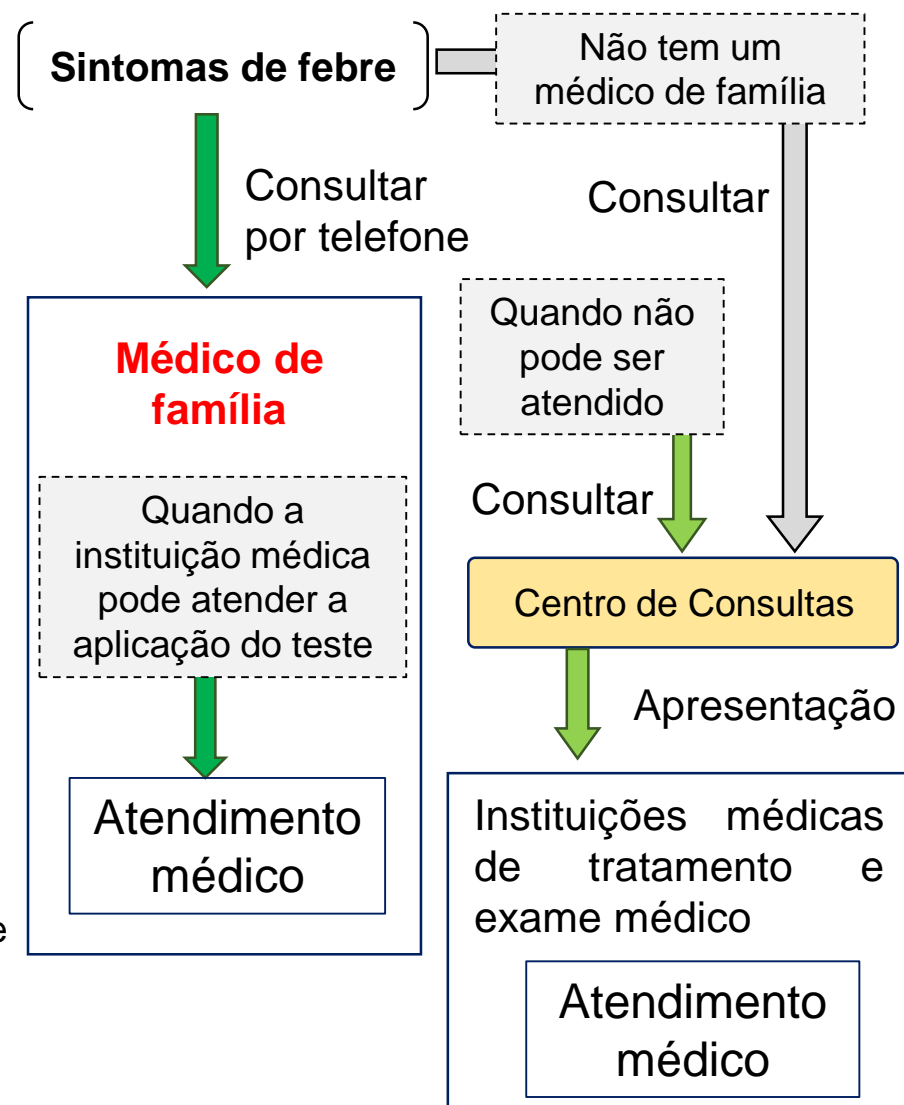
Sintomas de febre

Não tem um médico de família

Consultar por telefone

Consultar

Médico de família

Quando a instituição médica pode atender a aplicação do teste

Atendimento médico

Quando não pode ser atendido

Consultar

Centro de Consultas

Apresentação

Instituições médicas de tratamento e exame médico

Atendimento médico

e